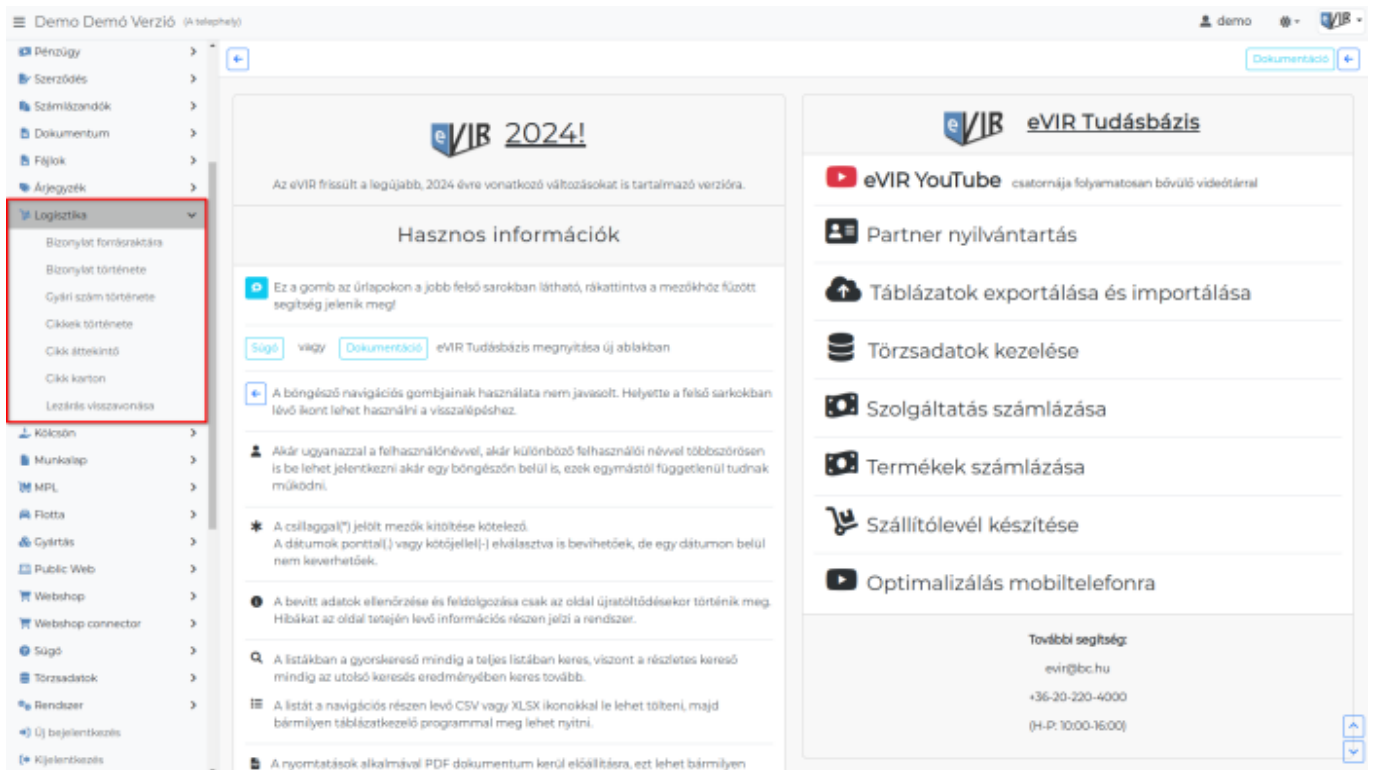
≡ Demo Demó Verzió (A telephely)

demo

Pénzügy
Szerződés
Számlázandók
Dokumentum
Fájlok
Árjegyzék
Logisztika
Bizonylat forrásraktára
Bizonylat története
Gyári szám története
Cikkek története
Cikk áttekintő
Cikk karton
Lezárás visszavonása
Kölcsön
Munkalap
MPL
Flotta
Gyártás
Public Web
Webshop
Webshop connector
Súgó
Törzsadatok
Rendszer
Új bejelentkezés
Kijelentkezés

Dokumentáció

eVIR 2024!

Az eVIR frissült a legújabb, 2024 évre vonatkozó változásokat is tartalmazó verzióra.

Hasznos információk

Ez a gomb az űrlapokon a jobb felső sarokban látható, rákattintva a mezőkhöz fűzött segítség jelenik meg!

Súgó vagy Dokumentáció eVIR Tudásbázis megnyitása új ablakban

A böngésző navigációs gombjainak használata nem javasolt. Helyette a felső sarokban lévő ikont lehet használni a visszalépéshez.

Akár ugyanazzal a felhasználónévvel, akár különböző felhasználói névvel többszörösen is be lehet jelentkezni akár egy böngészőn belül is, ezek egymástól függetlenül tudnak működni.

A csillaggal(*) jelölt mezők kitöltése kötelező.
A dátumok ponttal(.) vagy kötőjellel(-) elválasztva is bevihetőek, de egy dátumon belül nem keverhetőek.

A bevitt adatok ellenőrzése és feldolgozása csak az oldal újratöltődésekor történik meg. Hibákat az oldal tetején levő információs részen jelzi a rendszer.

A listákban a gyorskereső mindig a teljes listában keres, viszont a részletes kereső mindig az utolsó keresés eredményében keres tovább.

A listát a navigációs részen levő CSV vagy XLSX ikonokkal le lehet tölteni, majd bármilyen táblázatkezelő programmal meg lehet nyitni.

A nyomtatások alkalmával PDF dokumentum kerül előállításra, ezt lehet bármilyen

eVIR Tudásbázis

eVIR YouTube csatornája folyamatosan bővülő videótárral

Partner nyilvántartás

Táblázatok exportálása és importálása

Törzsadatok kezelése

Szolgáltatás számlázása

Termékek számlázása

Szállítólevél készítése

Optimalizálás mobiltelefonra

További segítség:
evir@bc.hu
+36-20-220-4000
(H-P: 10:00-16:00)